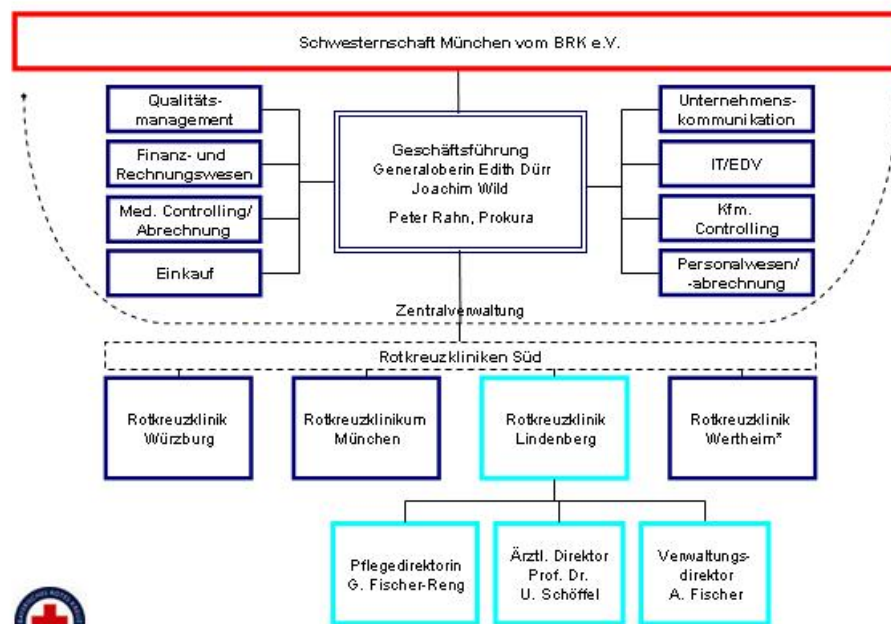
Schwesternschaft München vom BRK e.V.

Qualitätsmanagement

Finanz- und Rechnungswesen

Med. Controlling/ Abrechnung

Einkauf

Geschäftsführung
Generaloberin Edith Dürr
Joachim Wild
Peter Rahn, Prokura

Unternehmenskommunikation

IT/EDV

Kfm. Controlling

Personalwesen/ -abrechnung

Zentralverwaltung

Rotkreuzkliniken Süd

Rotkreuzklinik Würzburg

Rotkreuzklinikum München

Rotkreuzklinik Lindenberg

Rotkreuzklinik Wertheim*

Pflegedirektorin G. Fischer-Reng

Ärztl. Direktor Prof. Dr. U. Schöffel

Verwaltungsdirektor A. Fischer